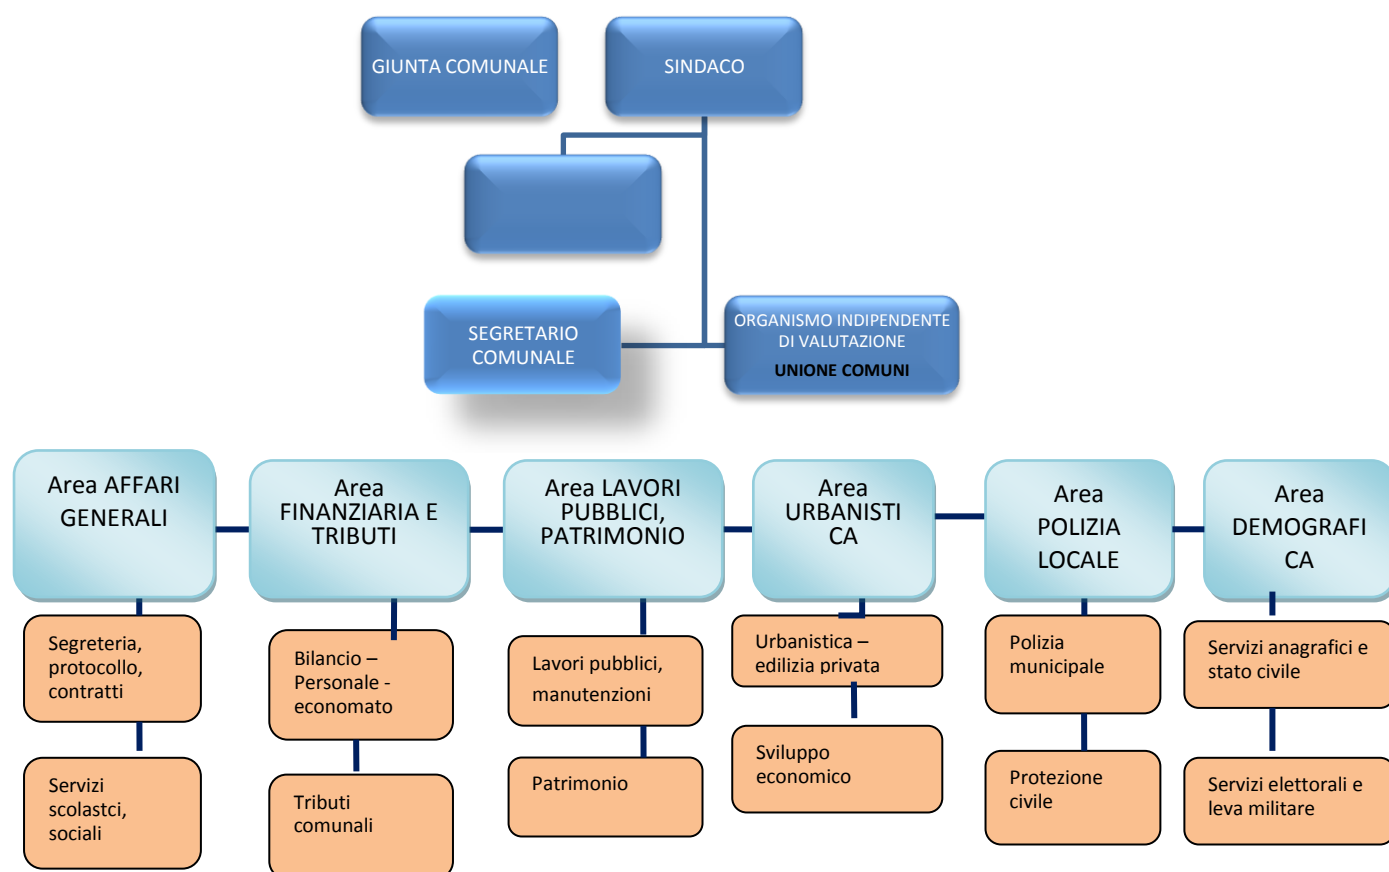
GIUNTA COMUNALE

SINDACO

SEGRETARIO COMUNALE

ORGANISMO INDIPENDENTE DI VALUTAZIONE

UNIONE COMUNI

Area AFFARI GENERALI

Area FINANZIARIA E TRIBUTI

Area LAVORI PUBBLICI, PATRIMONIO

Area URBANISTICA

Area POLIZIA LOCALE

Area DEMOGRAFICA

Segreteria, protocollo, contratti

Servizi scolastci, sociali

Bilancio – Personale - economato

Tributi comunali

Lavori pubblici, manutenzioni

Patrimonio

Urbanistica – edilizia privata

Sviluppo economico

Polizia municipale

Protezione civile

Servizi anagrafici e stato civile

Servizi elettorali e leva militare